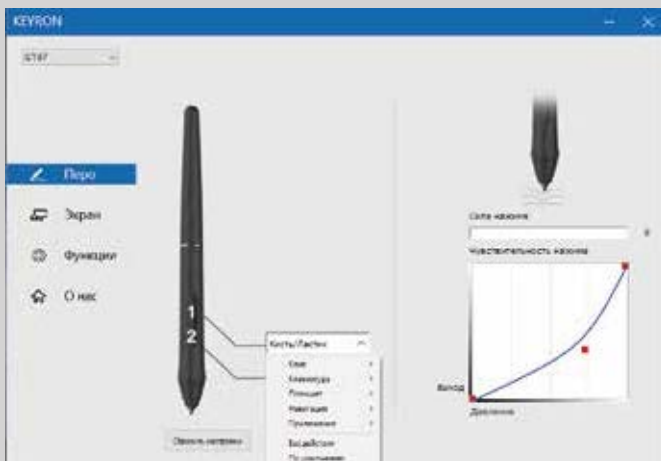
KEYRON

GT47

Перо

Экран

Функции

О нас

1

2

Кисть/Ластик

Сила нажатия

0

Чувствительность нажатия

Выход

Давление

Сбросить настройки

Без действия

По умолчанию

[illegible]

Клавиатура

Режимы

Навигация

Приложение